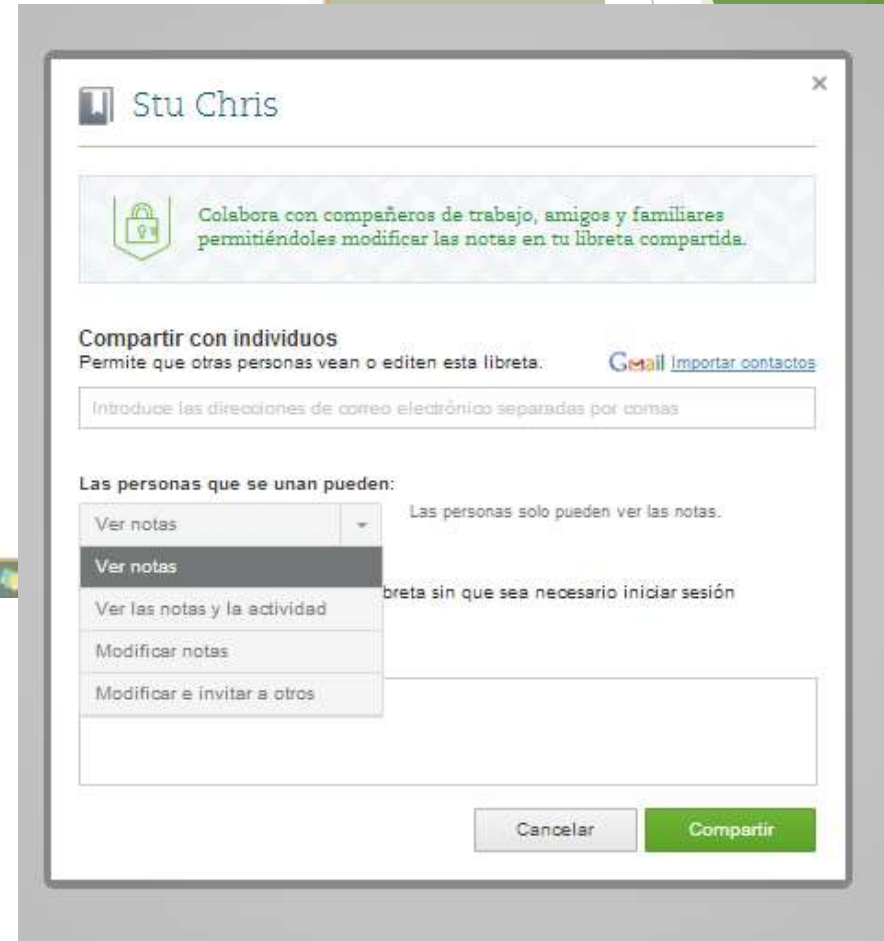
Stu Chris

×

Colabora con compañeros de trabajo, amigos y familiares permitiéndoles modificar las notas en tu libreta compartida.

Compartir con individuos
Permite que otras personas vean o editen esta libreta.

Gmail Importar contactos

Introduce las direcciones de correo electrónico separadas por comas

Las personas que se unan pueden:

Ver notas

Las personas solo pueden ver las notas.

Ver notas
Ver las notas y la actividad
Modificar notas
Modificar e invitar a otros

breta sin que sea necesario iniciar sesión

Cancelar

Compartir